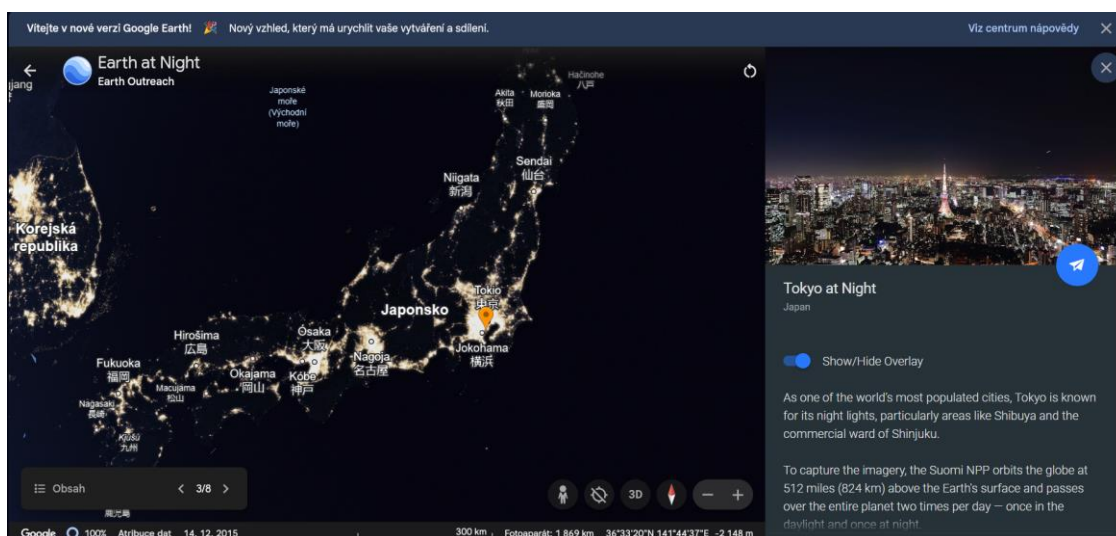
Vítejte v nové verzi Google Earth! 🎉 Nový vzhled, který má urychlit vaše vytváření a sdílení.

Viz centrum nápovědy ✕

← Earth at Night
Earth Outreach

ijang

Japonské moře (Východní moře)

Hačinohe 八戸

Akita 秋田

Morioka 盛岡

Sendai 仙台

Niigata 新潟

Korejská republika

Tokio 東京

Japonsko

Hirošima 広島

Ósaka 大阪

Nagoja 名古屋

Jokohama 横浜

Fukuoka 福岡

Macujama 松山

Okajama 岡山

Kóbe 神戸

Nagasaki 長崎

Kjúšú 九州

屋久島

☰ Obsah ‹ 3/8 ›

3D

− +

Google 100% Atribuce dat 14. 12. 2015 300 km Fotoaparát: 1 869 km 36°33'20"N 141°44'37"E -2 148 m

✕

Tokyo at Night
Japan

Show/Hide Overlay

As one of the world's most populated cities, Tokyo is known for its night lights, particularly areas like Shibuya and the commercial ward of Shinjuku.

To capture the imagery, the Suomi NPP orbits the globe at 512 miles (824 km) above the Earth's surface and passes over the entire planet two times per day – once in the daylight and once at night.